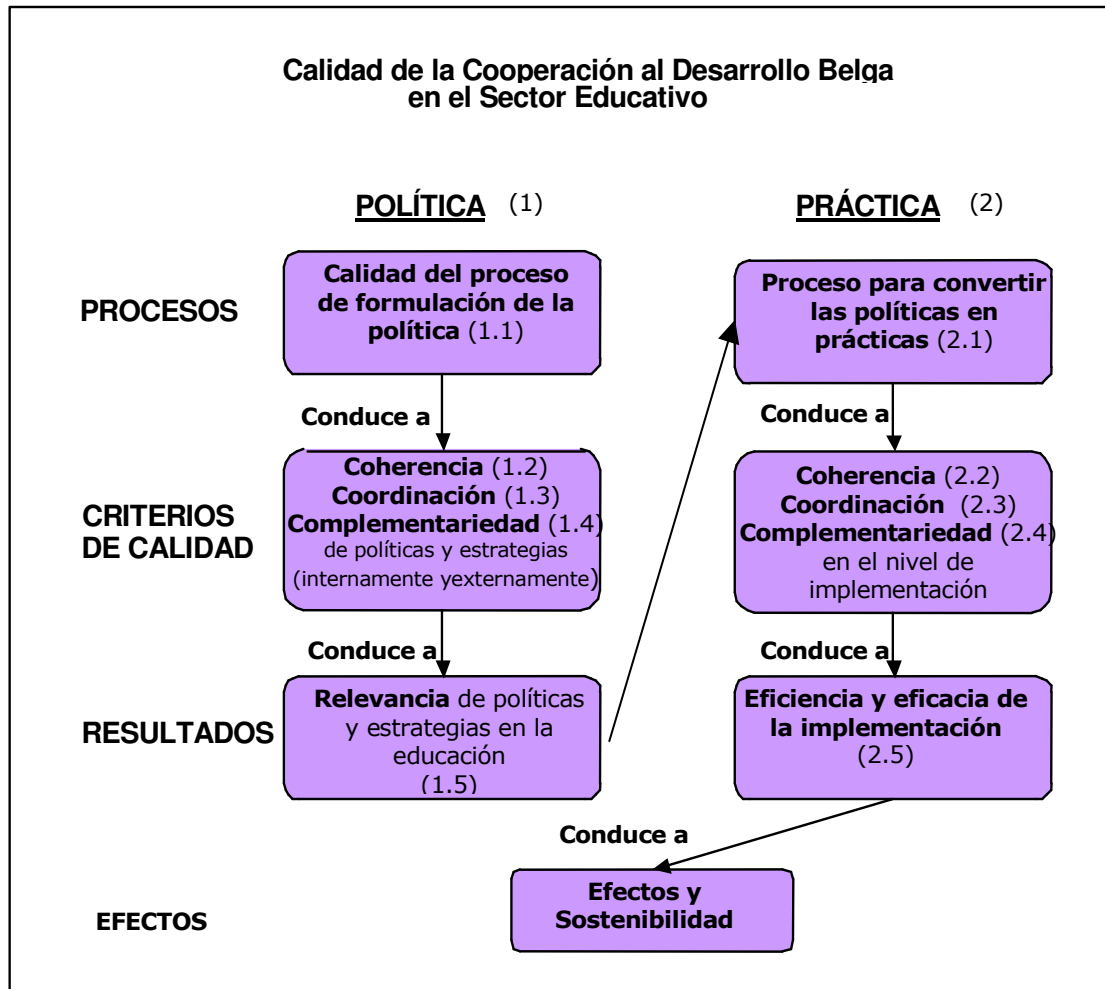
Calidad de la Cooperación al Desarrollo Belga en el Sector Educativo

POLÍTICA (1)

PRÁCTICA (2)

PROCESOS

Calidad del proceso de formulación de la política (1.1)

Proceso para convertir las políticas en prácticas (2.1)

Conduce a

Conduce a

CRITERIOS DE CALIDAD

Coherencia (1.2)
Coordinación (1.3)
Complementariedad (1.4)
de políticas y estrategias (internamente yexternamente)

Coherencia (2.2)
Coordinación (2.3)
Complementariedad (2.4)
en el nivel de implementación

Conduce a

Conduce a

RESULTADOS

Relevancia de políticas y estrategias en la educación (1.5)

Eficiencia y eficacia de la implementación (2.5)

Conduce a

EFECTOS

Efectos y Sostenibilidad